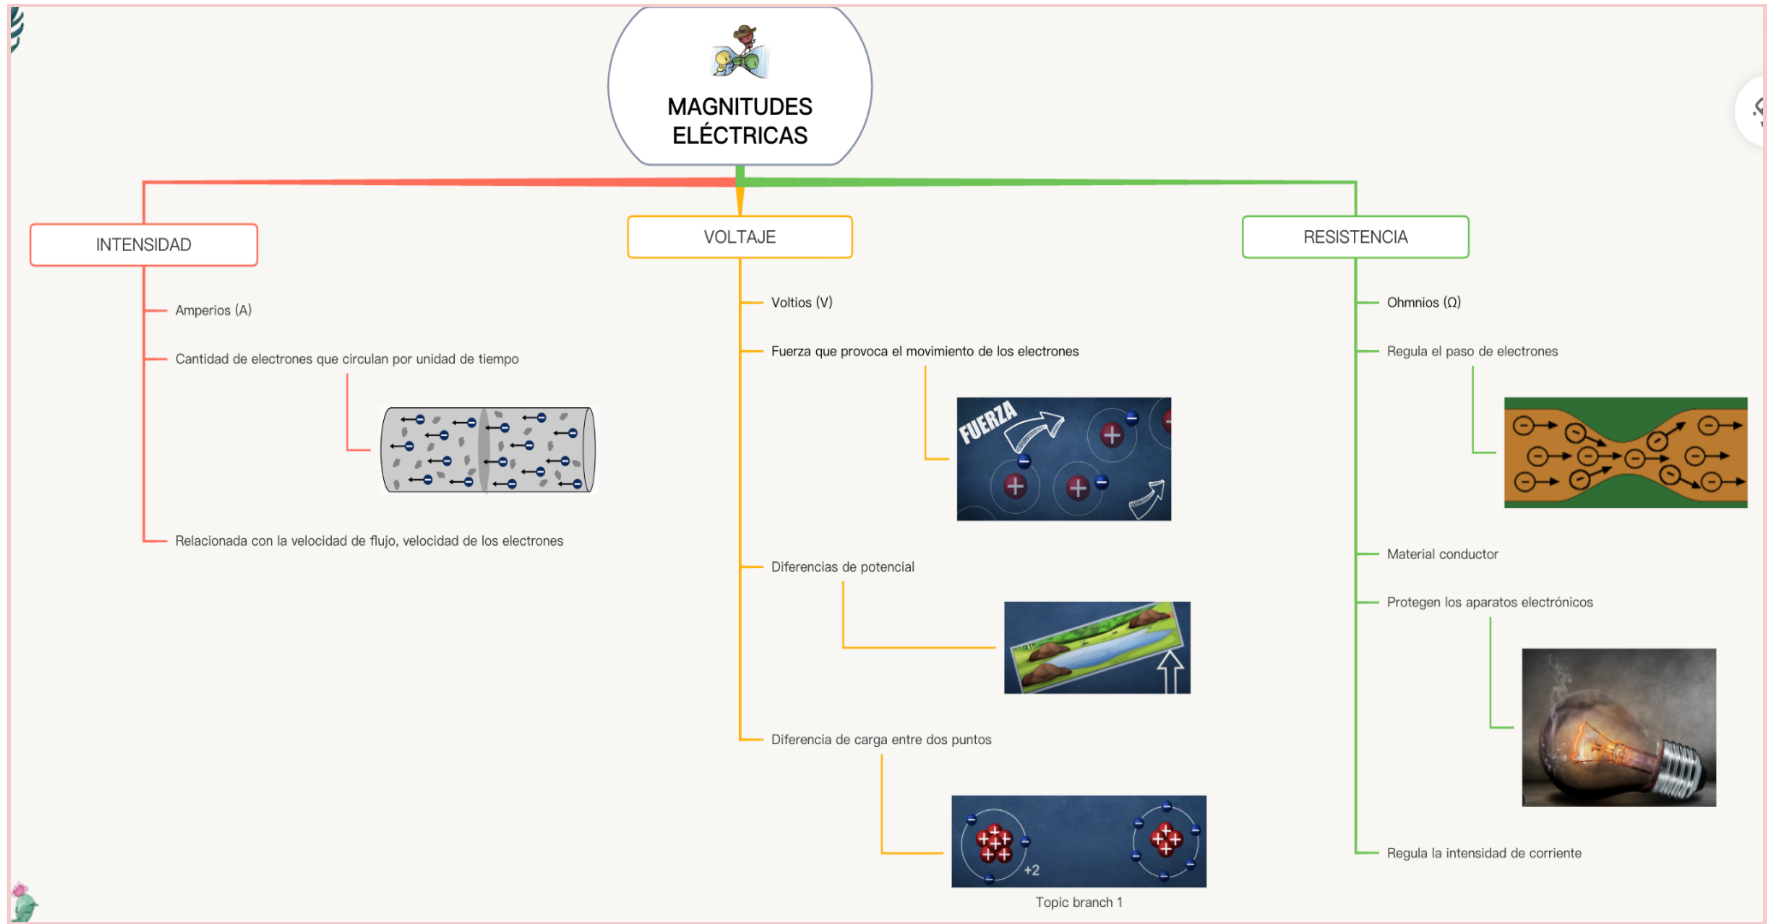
MAGNITUDES ELÉCTRICAS

INTENSIDAD

Amperios (A)

Cantidad de electrones que circulan por unidad de tiempo

Relacionada con la velocidad de flujo, velocidad de los electrones

VOLTAJE

Voltios (V)

Fuerza que provoca el movimiento de los electrones

FUERZA

Diferencias de potencial

Diferencia de carga entre dos puntos

+2

Topic branch 1

RESISTENCIA

Ohmnios (Ω)

Regula el paso de electrones

Material conductor

Protegen los aparatos electrónicos

Regula la intensidad de corriente